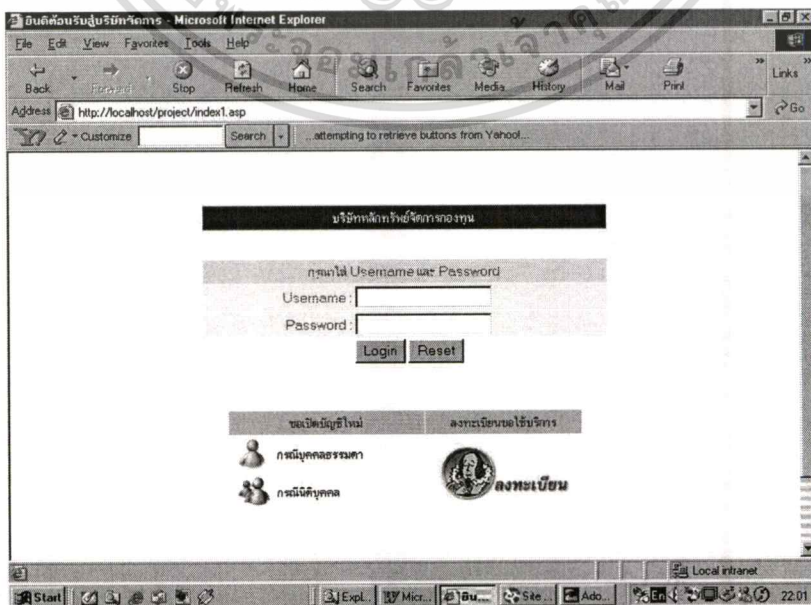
ยินดีต้อนรับสู่บริษัทจัดการ - Microsoft Internet Explorer

File Edit View Favorites Tools Help

Back Forward Stop Refresh Home Search Favorites Media History Mail Print Links

Address http://localhost/project/index1.asp Go

Customize Search ...attempting to retrieve buttons from Yahoo!...

บริษัทหลักทรัพย์จัดการกองทุน

กรุณาใส่ Username และ Password

Username :

Password :

Login Reset

ขอเปิดบัญชีใหม่ | ลงทะเบียนขอใช้บริการ

กรณีบุคคลธรรมดา

กรณีนิติบุคคล

ลงทะเบียน

Local intranet

Start Expl... Micr... ยิน... Site... Ado... 22:0